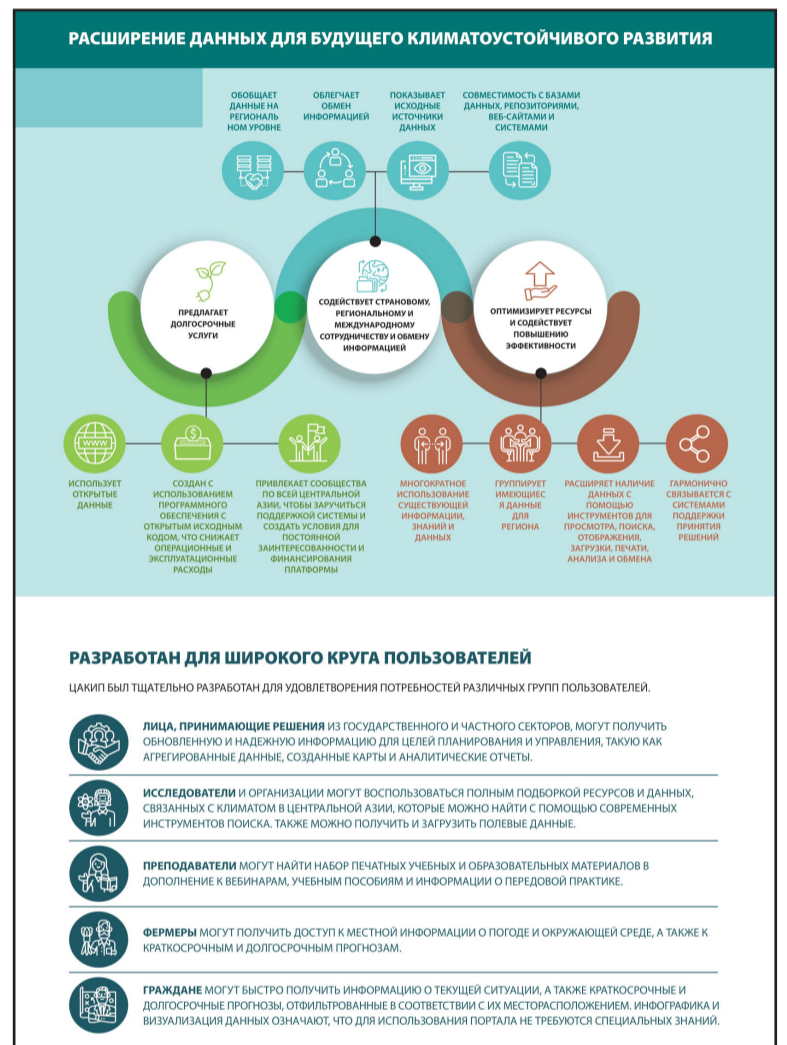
РАСШИРЕНИЕ ДАННЫХ ДЛЯ БУДУЩЕГО КЛИМАТОУСТОЙЧИВОГО РАЗВИТИЯ

ОБОБЩАЕТ ДАННЫЕ НА РЕГИОНАЛЬ НОМ УРОВНЕ

ОБЛЕГЧАЕТ ОБМЕН ИНФОРМАЦИЕЙ

ПОКАЗЫВАЕТ ИСХОДНЫЕ ИСТОЧНИКИ ДАННЫХ

СОВМЕСТИМОСТЬ С БАЗАМИ ДАННЫХ, РЕПОЗИТОРИЯМИ, ВЕБ-САЙТАМИ И СИСТЕМАМИ

ПРЕДЛАГАЕТ ДОЛГОСРОЧНЫЕ УСЛУГИ

СОДЕЙСТВУЕТ СТРАНОВОМУ, РЕГИОНАЛЬНОМУ И МЕЖДУНАРОДНОМУ СОТРУДНИЧЕСТВУ И ОБМЕНУ ИНФОРМАЦИЕЙ

ОПТИМИЗИРУЕТ РЕСУРСЫ И СОДЕЙСТВУЕТ ПОВЫШЕНИЮ ЭФФЕКТИВНОСТИ

WWW

ИСПОЛЬЗУЕТ ОТКРЫТЫЕ ДАННЫЕ

СОЗДАН С ИСПОЛЬЗОВАНИЕМ ПРОГРАММНОГО ОБЕСПЕЧЕНИЯ С ОТКРЫТЫМ ИСХОДНЫМ КОДОМ, ЧТО СНИЖАЕТ ОПЕРАЦИОННЫЕ И ЭКСПЛУАТАЦИОННЫЕ РАСХОДЫ

ПРИВЛЕКАЕТ СООБЩЕСТВА ПО ВСЕЙ ЦЕНТРАЛЬНОЙ АЗИИ, ЧТОБЫ ЗАРУЧИТЬСЯ ПОДДЕРЖКОЙ СИСТЕМЫ И СОЗДАТЬ УСЛОВИЯ ДЛЯ ПОСТОЯННОЙ ЗАИНТЕРЕСОВАННОСТИ И ФИНАНСИРОВАНИЯ ПЛАТФОРМЫ

МНОГОКРАТНОЕ ИСПОЛЬЗОВАНИЕ СУЩЕСТВУЮЩЕЙ ИНФОРМАЦИИ, ЗНАНИЙ И ДАННЫХ

ГРУППИРУЕТ ИМЕЮЩИЕСЯ ДАННЫЕ ДЛЯ РЕГИОНА

РАСШИРЯЕТ НАЛИЧИЕ ДАННЫХ С ПОМОЩЬЮ ИНСТРУМЕНТОВ ДЛЯ ПРОСМОТРА, ПОИСКА, ОТОБРАЖЕНИЯ, ЗАГРУЗКИ, ПЕЧАТИ, АНАЛИЗА И ОБМЕНА

ГАРМОНИЧНО СВЯЗЫВАЕТСЯ С СИСТЕМАМИ ПОДДЕРЖКИ ПРИНЯТИЯ РЕШЕНИЙ

РАЗРАБОТАН ДЛЯ ШИРОКОГО КРУГА ПОЛЬЗОВАТЕЛЕЙ

ЦАКИП БЫЛ ТЩАТЕЛЬНО РАЗРАБОТАН ДЛЯ УДОВЛЕТВОРЕНИЯ ПОТРЕБНОСТЕЙ РАЗЛИЧНЫХ ГРУПП ПОЛЬЗОВАТЕЛЕЙ.

ЛИЦА, ПРИНИМАЮЩИЕ РЕШЕНИЯ ИЗ ГОСУДАРСТВЕННОГО И ЧАСТНОГО СЕКТОРОВ, МОГУТ ПОЛУЧИТЬ ОБНОВЛЕННУЮ И НАДЕЖНУЮ ИНФОРМАЦИЮ ДЛЯ ЦЕЛЕЙ ПЛАНИРОВАНИЯ И УПРАВЛЕНИЯ, ТАКУЮ КАК АГРЕГИРОВАННЫЕ ДАННЫЕ, СОЗДАННЫЕ КАРТЫ И АНАЛИТИЧЕСКИЕ ОТЧЕТЫ.

ИССЛЕДОВАТЕЛИ И ОРГАНИЗАЦИИ МОГУТ ВОСПОЛЬЗОВАТЬСЯ ПОЛНЫМ ПОДБОРКОЙ РЕСУРСОВ И ДАННЫХ, СВЯЗАННЫХ С КЛИМАТОМ В ЦЕНТРАЛЬНОЙ АЗИИ, КОТОРЫЕ МОЖНО НАЙТИ С ПОМОЩЬЮ СОВРЕМЕННЫХ ИНСТРУМЕНТОВ ПОИСКА. ТАКЖЕ МОЖНО ПОЛУЧИТЬ И ЗАГРУЗИТЬ ПОЛЕВЫЕ ДАННЫЕ.

ПРЕПОДАВАТЕЛИ МОГУТ НАЙТИ НАБОР ПЕЧАТНЫХ УЧЕБНЫХ И ОБРАЗОВАТЕЛЬНЫХ МАТЕРИАЛОВ В ДОПОЛНЕНИЕ К ВЕБИНАРАМ, УЧЕБНЫМ ПОСОБИЯМ И ИНФОРМАЦИИ О ПЕРЕДОВОЙ ПРАКТИКЕ.

ФЕРМЕРЫ МОГУТ ПОЛУЧИТЬ ДОСТУП К МЕСТНОЙ ИНФОРМАЦИИ О ПОГОДЕ И ОКРУЖАЮЩЕЙ СРЕДЕ, А ТАКЖЕ К КРАТКОСРОЧНЫМ И ДОЛГОСРОЧНЫМ ПРОГНОЗАМ.

ГРАЖДАНЕ МОГУТ БЫСТРО ПОЛУЧИТЬ ИНФОРМАЦИЮ О ТЕКУЩЕЙ СИТУАЦИИ, А ТАКЖЕ КРАТКОСРОЧНЫЕ И ДОЛГОСРОЧНЫЕ ПРОГНОЗЫ, ОТФИЛЬТРОВАННЫЕ В СООТВЕТСТВИИ С ИХ МЕСТОРАСПОЛОЖЕНИЕМ. ИНФОГРАФИКА И ВИЗУАЛИЗАЦИЯ ДАННЫХ ОЗНАЧАЮТ, ЧТО ДЛЯ ИСПОЛЬЗОВАНИЯ ПОРТАЛА НЕ ТРЕБУЮТСЯ СПЕЦИАЛЬНЫХ ЗНАНИЙ.